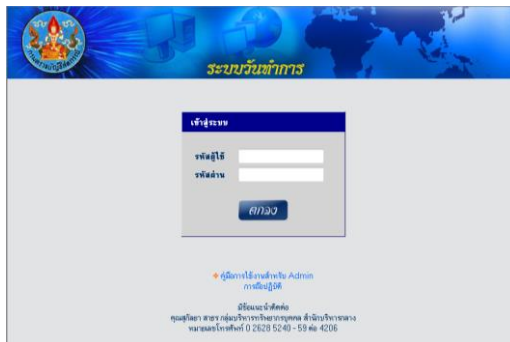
ระบบวันทำการ

เข้าสู่ระบบ

รหัสผู้ใช้

รหัสผ่าน

ตกลง

คู่มือการใช้งานสำหรับ Admin

การติดตั้ง

มีข้อแนะนำติดต่อ

คุณสุทัศยา สาขา กลุ่มบริหารทรัพยากรบุคคล สำนักบริหารกลาง

หมายเลขโทรศัพท์ 0 2628 5240 - 59 ต่อ 4206